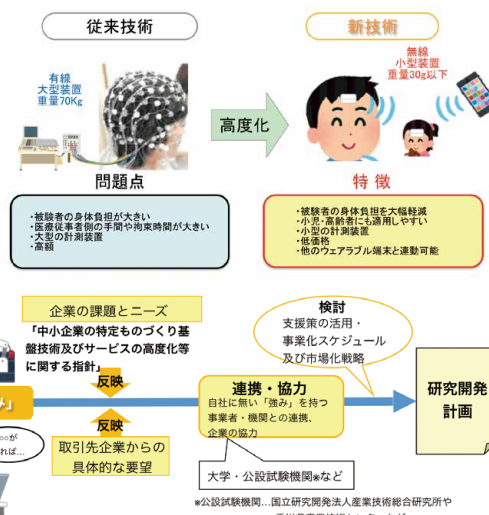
従来技術

有線
大型装置
重量70Kg

高度化

新技術

無線
小型装置
重量30g以下

問題点

・被験者の身体負担が大きい
・医療従事者側の手間や拘束時間が大きい
・大型の計測装置
・高額

特徴

・被験者の身体負担を大幅軽減
・小児・高齢者にも適用しやすい
・小型の計測装置
・低価格
・他のウェアラブル端末と連動可能

企業の課題とニーズ

「中小企業の特定ものづくり基盤技術及びサービスの高度化等に関する指針」

反映

反映

取引先企業からの具体的な要望

検討
支援策の活用・
事業化スケジュール
及び市場化戦略

連携・協力
自社に無い「強み」を持つ
事業者・機関との連携、
企業の協力

大学・公設試験機関※など

研究開発計画

※公設試験機関…国立研究開発法人産業技術総合研究所や

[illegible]